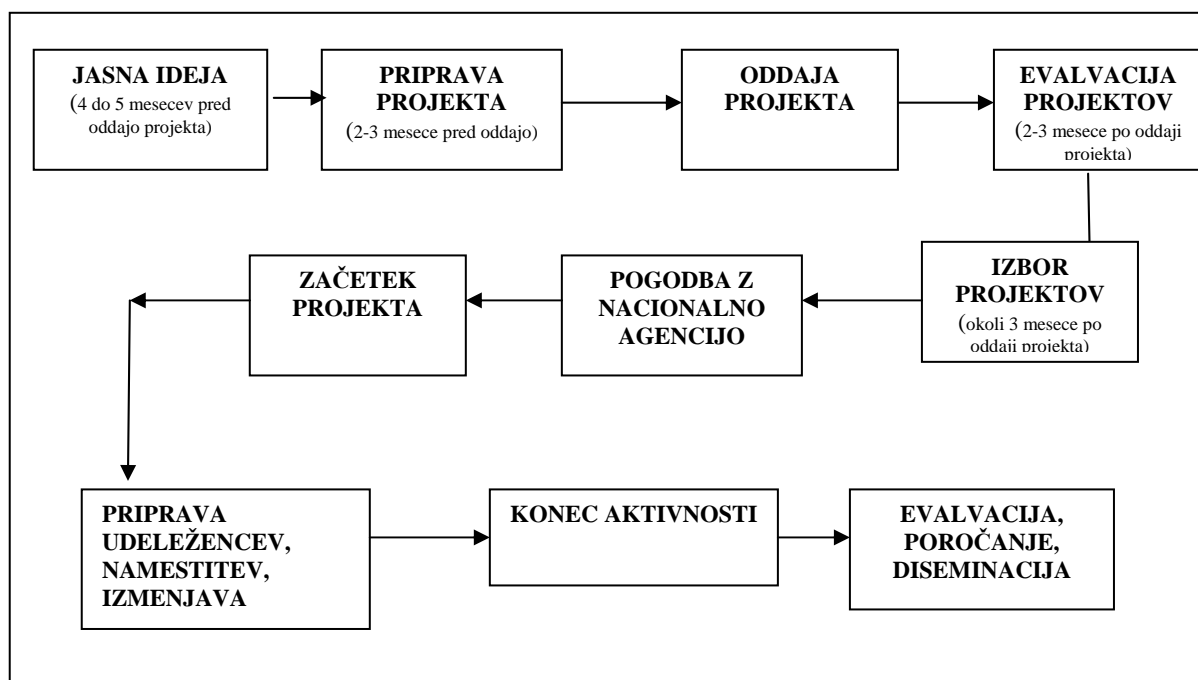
JASNA IDEJA
(4 do 5 mesecev pred oddajo projekta)

PRIPRAVA PROJEKTA
(2-3 mesece pred oddajo)

ODDAJA PROJEKTA

EVALVACIJA PROJEKTOV
(2-3 mesece po oddaji projekta)

IZBOR PROJEKTOV
(okoli 3 mesece po oddaji projekta)

POGODBA Z NACIONALNO AGENCIJO

ZAČETEK PROJEKTA

PRIPRAVA UDELEŽENCEV, NAMESTITEV, IZMENJAVA

KONEC AKTIVNOSTI

EVALVACIJA, POROČANJE, DISEMINACIJA